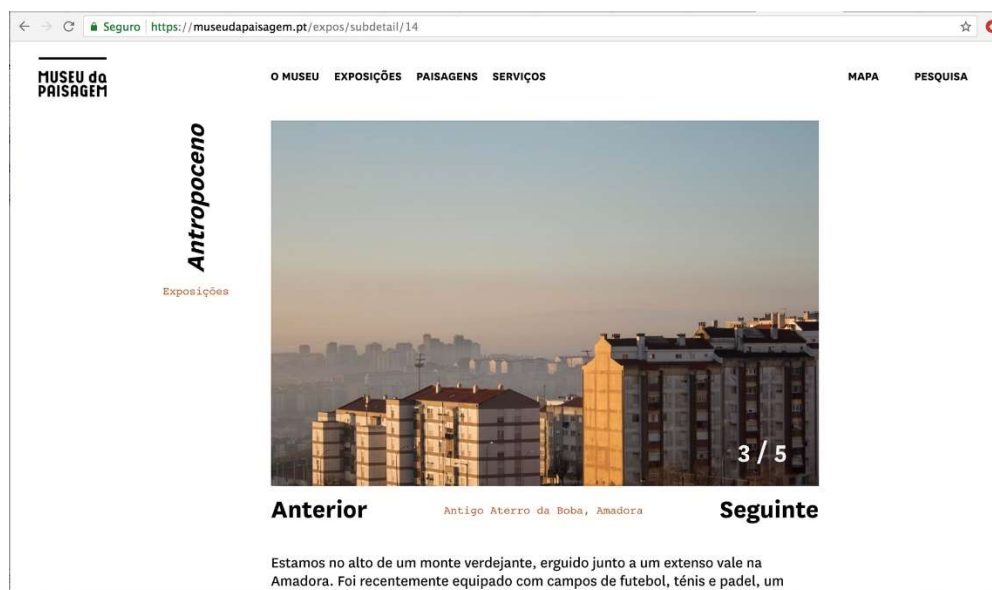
Seguro | https://museudapaisagem.pt/expos/subdetail/14

MUSEU da PAISAGEM

O MUSEU EXPOSIÇÕES PAISAGENS SERVIÇOS MAPA PESQUISA

Antropoceno

Exposições

3 / 5

Anterior

Antigo Aterro da Boba, Amadora

Seguinte

Estamos no alto de um monte verdejante, erguido junto a um extenso vale na Amadora. Foi recentemente equipado com campos de futebol, ténis e padel, um